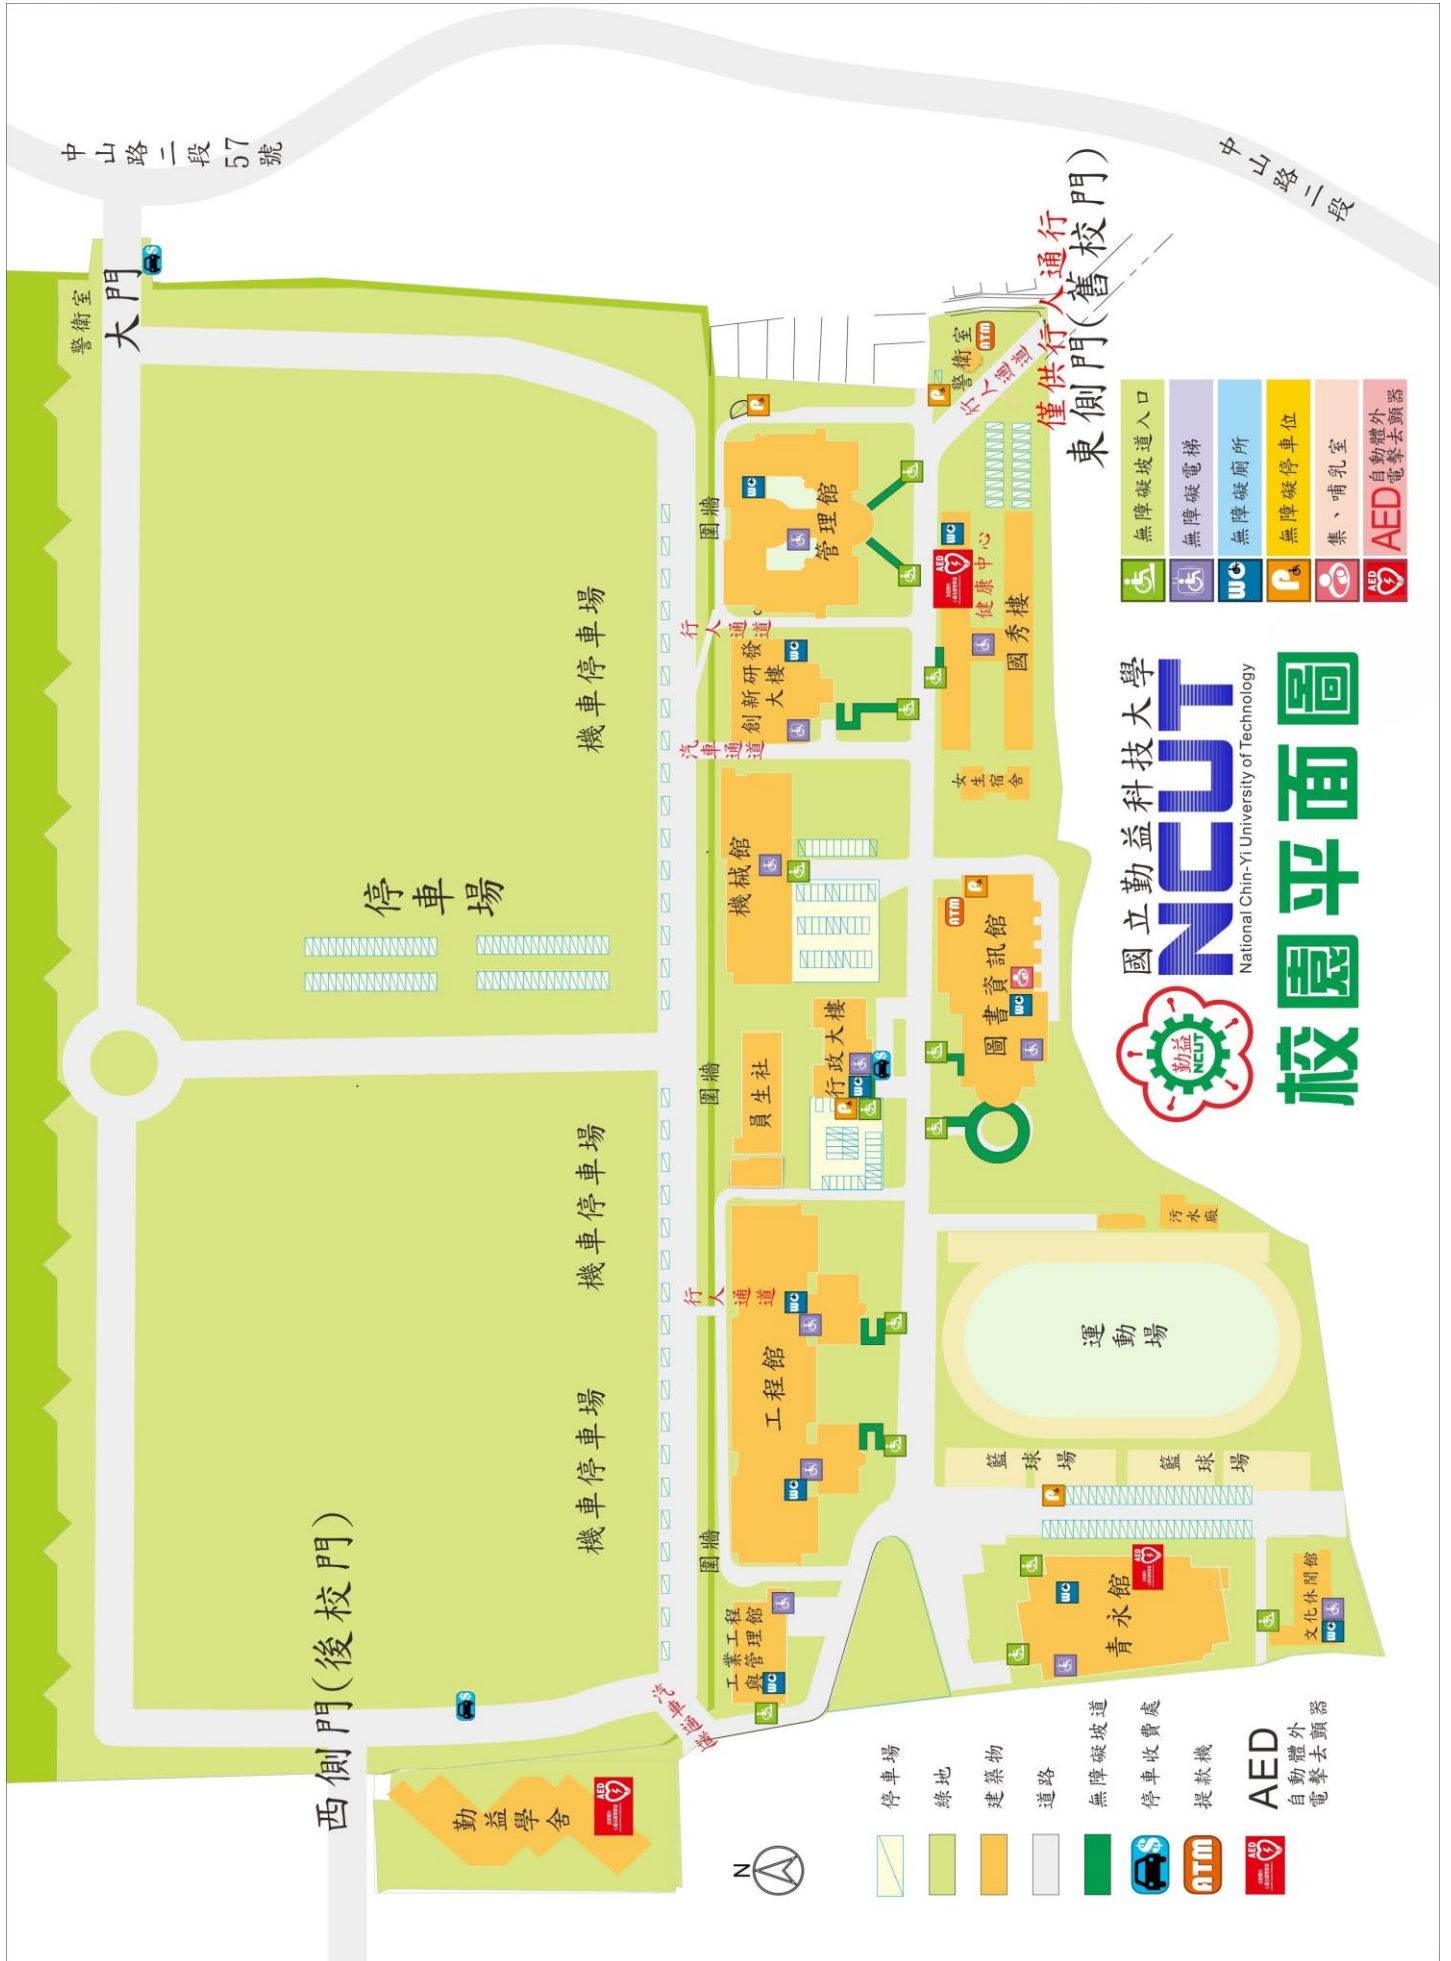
中山路二段57號

中山路二段

警衛室
大門

停車場

機車停車場

機車停車場

機車停車場

西側門(後校門)

僅供行人通行
東側門(舊校門)

警衛室
ATM
行人通道

圍牆
行人通道
汽車通道
圍牆
行人通道
圍牆
汽車通道

管理館
WC
創新研發大樓
WC
健康中心
AED
WC
國秀樓
女生宿舍
機械館
圖書資訊館
ATM
WC
行政大樓
WC
員生社
污水廠
運動場
工程館
WC
WC
籃球場
籃球場
青永館
WC
AED
文化休閒館
WC
工業工程與管理館
WC
勤益學舍
AED

國立勤益科技大學
NCUT
National Chin-Yi University of Technology
校園平面圖
勤益
NCUT

無障礙坡道入口
無障礙電梯
無障礙廁所
無障礙停車位
集、哺乳室
AED 自動體外電擊去顫器

N
停車場
綠地
建築物
道路
無障礙坡道
停車收費處
ATM
提款機
AED
自動體外電擊去顫器